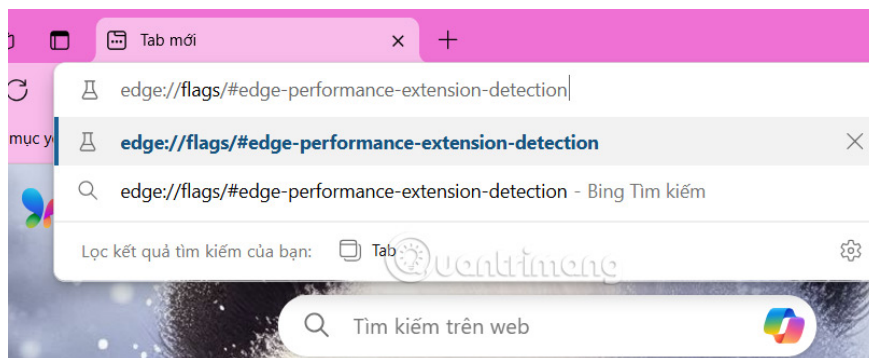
Tab mới

edge://flags/#edge-performance-extension-detection

mục y

edge://flags/#edge-performance-extension-detection

edge://flags/#edge-performance-extension-detection - Bing Tìm kiếm

Lọc kết quả tìm kiếm của bạn: Tab

quantrimang

Tìm kiếm trên web